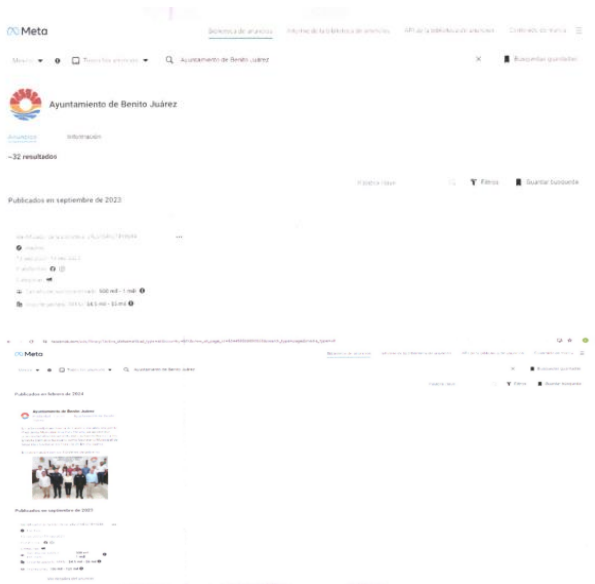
Meta

Biblioteca de anuncios Informe de la biblioteca de anuncios API de la biblioteca de anuncios Contenido de marca

México Todos los anuncios Ayuntamiento de Benito Juárez Búsquedas guardadas

Ayuntamiento de Benito Juárez

Anuncios Información

~32 resultados

Palabra clave Filtros Guardar búsqueda

Publicados en septiembre de 2023

Identificador de la biblioteca: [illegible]

Inactivo

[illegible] 2023

Plataformas

Categorías

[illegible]: 500 mil - 1 mill.

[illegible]: $4,5 mil - $5 mil

Meta

Ayuntamiento de Benito Juárez

Búsquedas guardadas

Filtros Guardar búsqueda

Publicados en febrero de 2024

Ayuntamiento de Benito Juárez

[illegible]

Publicados en septiembre de 2023

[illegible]